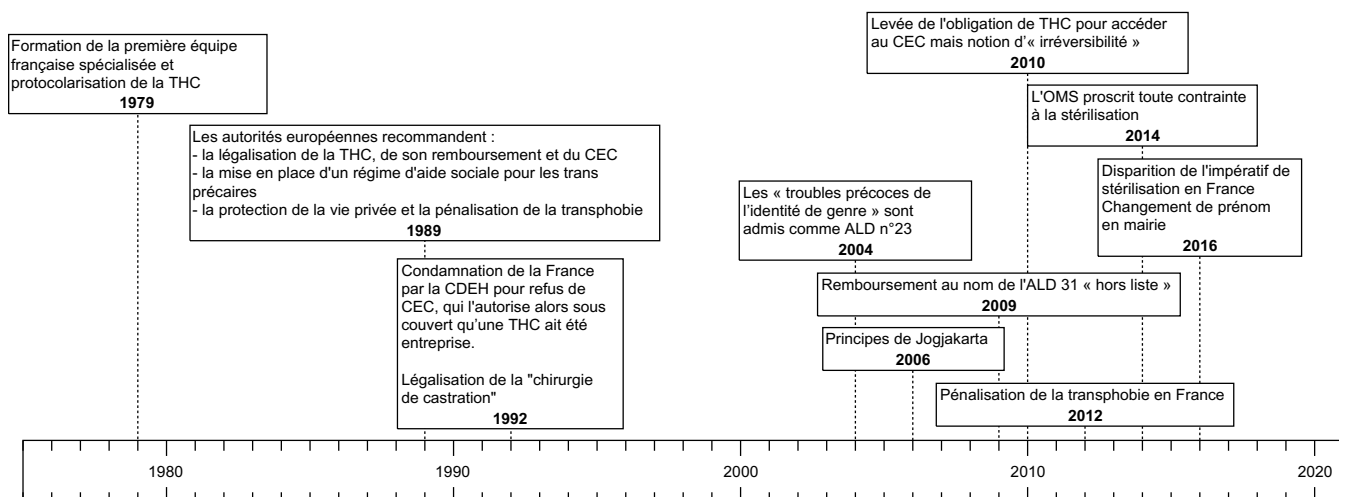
Formation de la première équipe française spécialisée et protocolarisation de la THC
1979

Les autorités européennes recommandent :
- la légalisation de la THC, de son remboursement et du CEC
- la mise en place d'un régime d'aide sociale pour les trans précaires
- la protection de la vie privée et la pénalisation de la transphobie
1989

Condamnation de la France par la CDEH pour refus de CEC, qui l'autorise alors sous couvert qu'une THC ait été entreprise.

Légalisation de la "chirurgie de castration"
1992

Les « troubles précoces de l'identité de genre » sont admis comme ALD n°23
2004

Principes de Jogjakarta
2006

Remboursement au nom de l'ALD 31 « hors liste »
2009

Levée de l'obligation de THC pour accéder au CEC mais notion d'« irréversibilité »
2010

Pénalisation de la transphobie en France
2012

L'OMS proscrit toute contrainte à la stérilisation
2014

Disparition de l'impératif de stérilisation en France
Changement de prénom en mairie
2016

1980
1990
2000
2010
2020